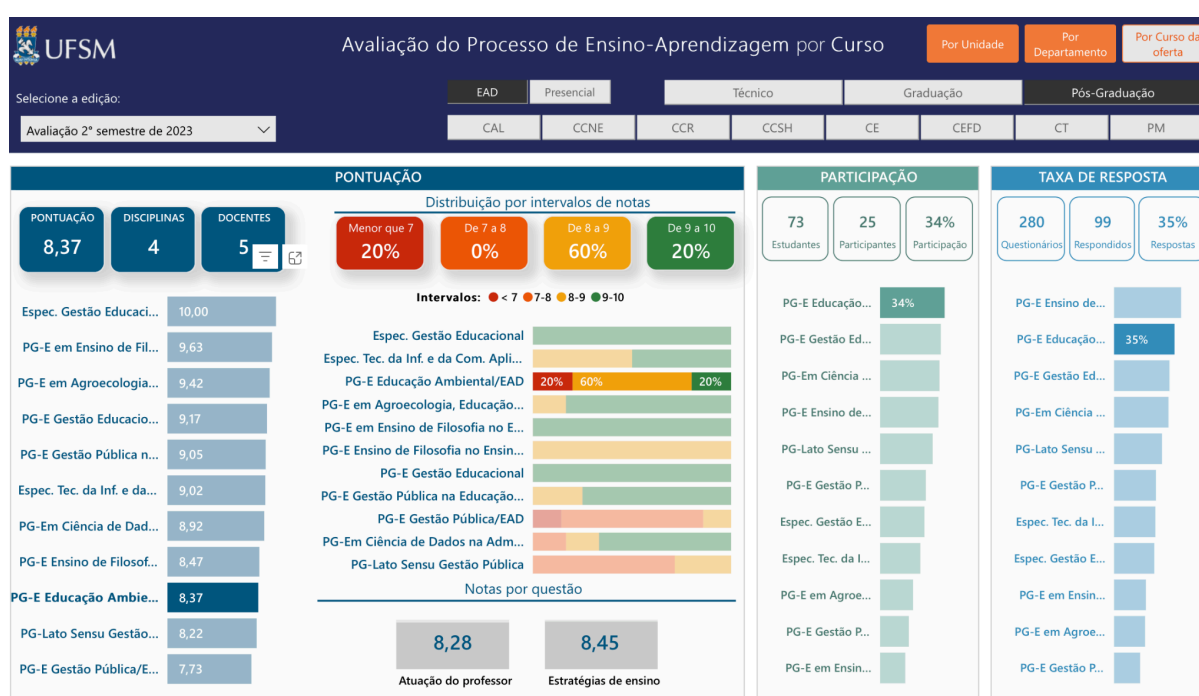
UFSM

Avaliação do Processo de Ensino-Aprendizagem por Curso

Por Unidade | Por Departamento | Por Curso da oferta

Selecione a edição:

Avaliação 2° semestre de 2023

EAD | Presencial | Técnico | Graduação | Pós-Graduação

CAL | CCNE | CCR | CCSH | CE | CEFD | CT | PM

PONTUAÇÃO

PONTUAÇÃO 8,37
DISCIPLINAS 4
DOCENTES 5

Distribuição por intervalos de notas

Menor que 7 20%
De 7 a 8 0%
De 8 a 9 60%
De 9 a 10 20%

Intervalos: < 7 7-8 8-9 9-10

Espec. Gestão Educaci... 10,00
PG-E em Ensino de Fil... 9,63
PG-E em Agroecologia... 9,42
PG-E Gestão Educacio... 9,17
PG-E Gestão Pública n... 9,05
Espec. Tec. da Inf. e da... 9,02
PG-Em Ciência de Dad... 8,92
PG-E Ensino de Filosof... 8,47
PG-E Educação Ambie... 8,37
PG-Lato Sensu Gestão... 8,22
PG-E Gestão Pública/E... 7,73

Espec. Gestão Educacional
Espec. Tec. da Inf. e da Com. Apli...
PG-E Educação Ambiental/EAD 20% 60% 20%
PG-E em Agroecologia, Educação...
PG-E em Ensino de Filosofia no E...
PG-E Ensino de Filosofia no Ensin...
PG-E Gestão Educacional
PG-E Gestão Pública na Educação...
PG-E Gestão Pública/EAD
PG-Em Ciência de Dados na Adm...
PG-Lato Sensu Gestão Pública

Notas por questão

8,28
Atuação do professor

8,45
Estratégias de ensino

PARTICIPAÇÃO

73 Estudantes
25 Participantes
34% Participação

PG-E Educação... 34%
PG-E Gestão Ed...
PG-Em Ciência ...
PG-E Ensino de...
PG-Lato Sensu ...
PG-E Gestão P...
Espec. Gestão E...
Espec. Tec. da I...
PG-E em Agroe...
PG-E Gestão P...
PG-E em Ensin...

TAXA DE RESPOSTA

280 Questionários
99 Respondidos
35% Respostas

PG-E Ensino de...
PG-E Educação... 35%
PG-E Gestão Ed...
PG-Em Ciência ...
PG-Lato Sensu ...
PG-E Gestão P...
Espec. Tec. da I...
Espec. Gestão E...
PG-E em Ensin...
PG-E em Agroe...
PG-E Gestão P...